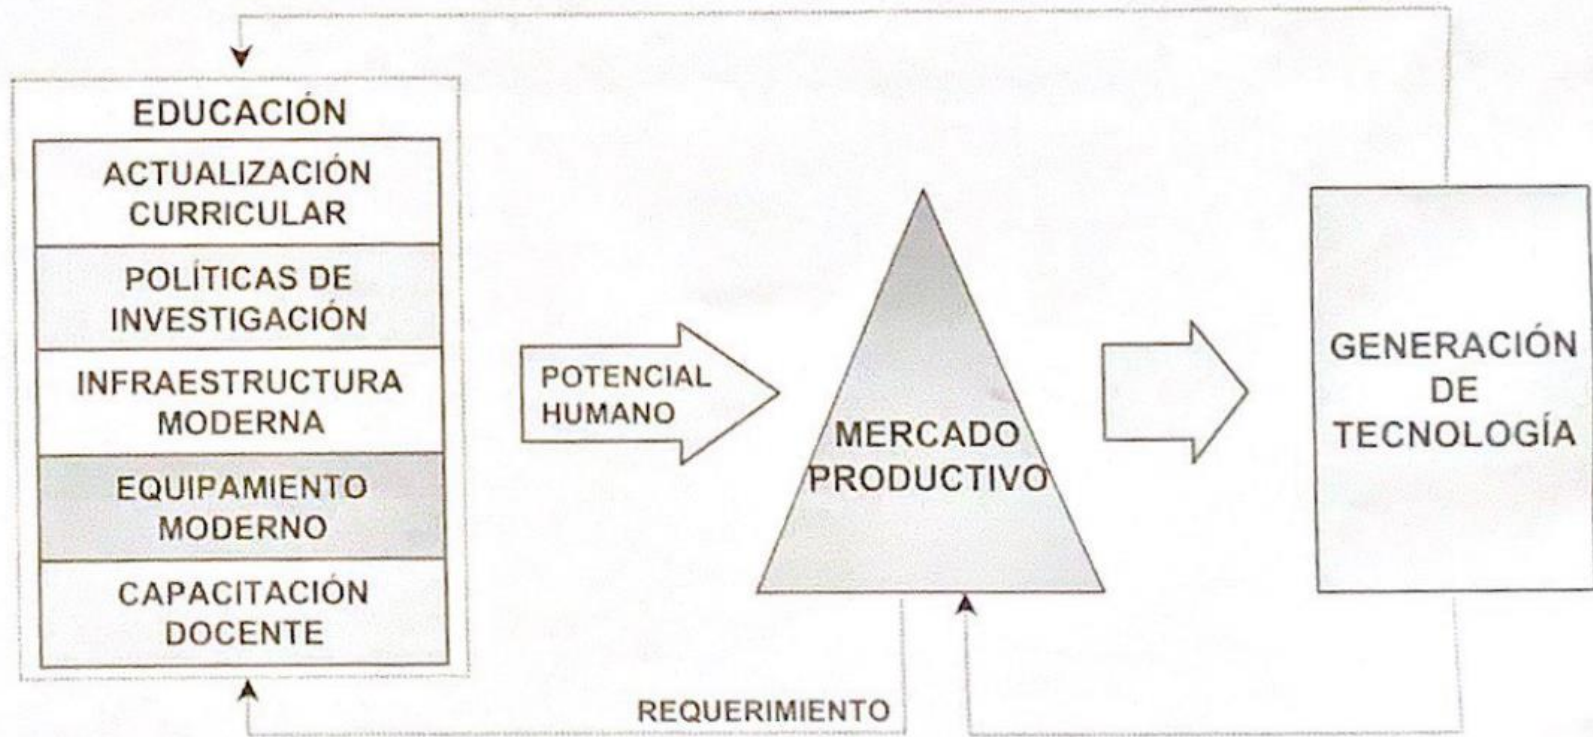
EDUCACIÓN

ACTUALIZACIÓN CURRICULAR

POLÍTICAS DE INVESTIGACIÓN

INFRAESTRUCTURA MODERNA

EQUIPAMIENTO MODERNO

CAPACITACIÓN DOCENTE

POTENCIAL HUMANO

MERCADO PRODUCTIVO

GENERACIÓN DE TECNOLOGÍA

REQUERIMIENTO